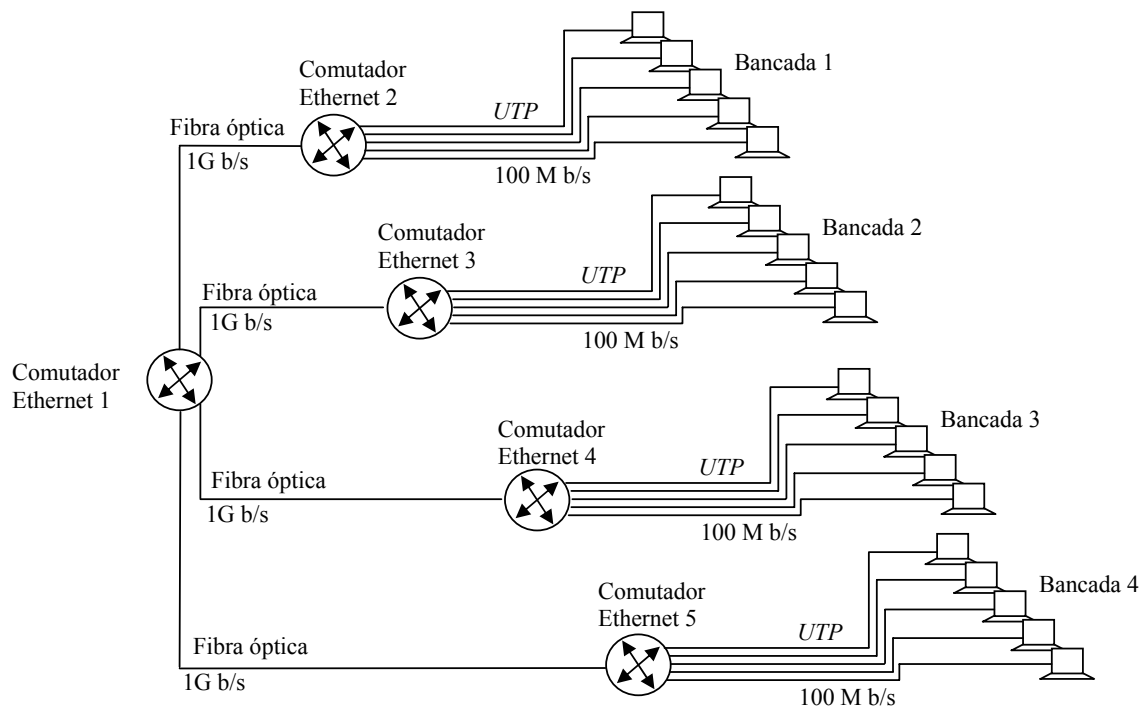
Comutador Ethernet 2

Fibra óptica

1G b/s

UTP

100 M b/s

Bancada 1

Comutador Ethernet 3

Fibra óptica

1G b/s

UTP

100 M b/s

Bancada 2

Comutador Ethernet 1

Comutador Ethernet 4

Fibra óptica

1G b/s

UTP

100 M b/s

Bancada 3

Comutador Ethernet 5

Fibra óptica

1G b/s

UTP

100 M b/s

Bancada 4